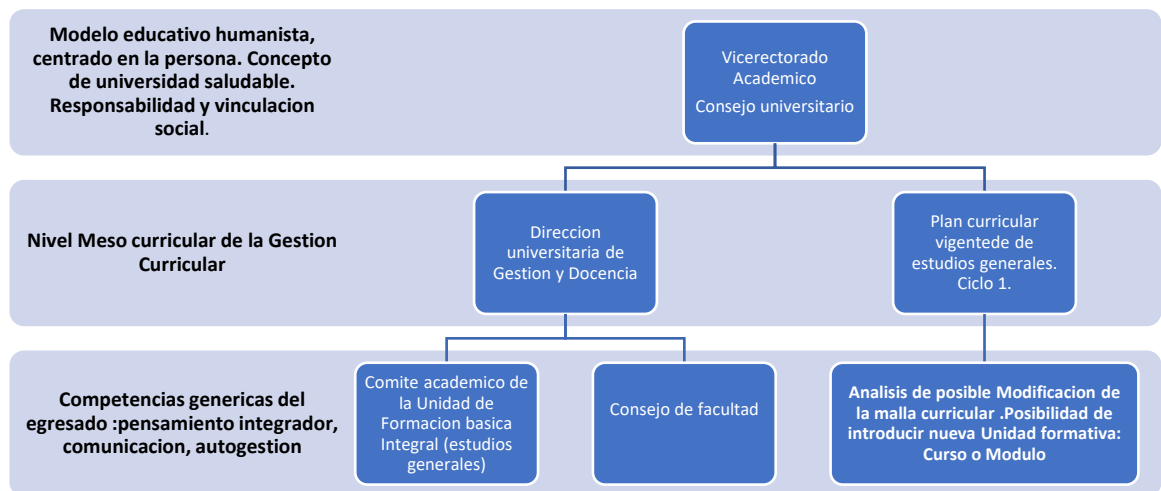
Modelo educativo humanista, centrado en la persona. Concepto de universidad saludable. Responsabilidad y vinculacion social.

Vicerectorado Academico
Consejo universitario

Nivel Meso curricular de la Gestion Curricular

Direccion universitaria de Gestion y Docencia

Plan curricular vigentede de estudios generales. Ciclo 1.

Competencias genericas del egresado :pensamiento integrador, comunicacion, autogestion

Comite academico de la Unidad de Formacion basica Integral (estudios generales)

Consejo de facultad

Analisis de posible Modificacion de la malla curricular .Posibilidad de introducir nueva Unidad formativa: Curso o Modulo